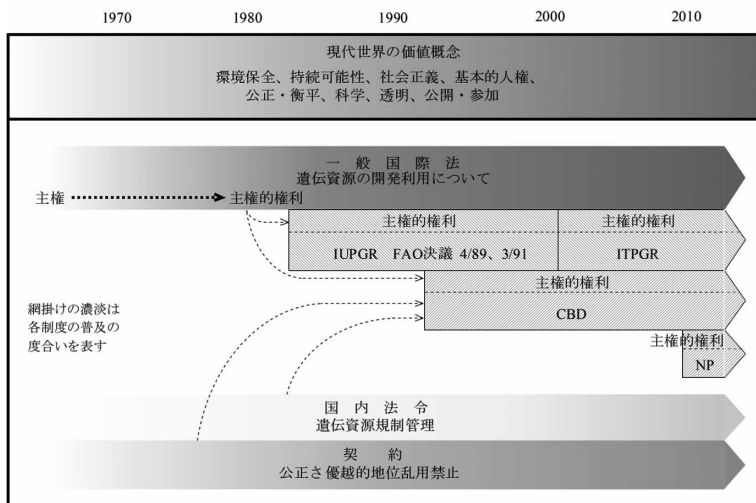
1970 1980 1990 2000 2010

現代世界の価値概念
環境保全、持続可能性、社会正義、基本的人権、
公正・衡平、科学、透明、公開・参加

一 般 国 際 法
遺伝資源の開発利用について

主権 → 主権的権利

主権的権利
IUPGR FAO決議 4/89、3/91

主権的権利
ITPGR

主権的権利
CBD

主権的権利
NP

網掛けの濃淡は各制度の普及の度合いを表す

国 内 法 令
遺伝資源規制管理

契 約
公正さ優越的地位乱用禁止